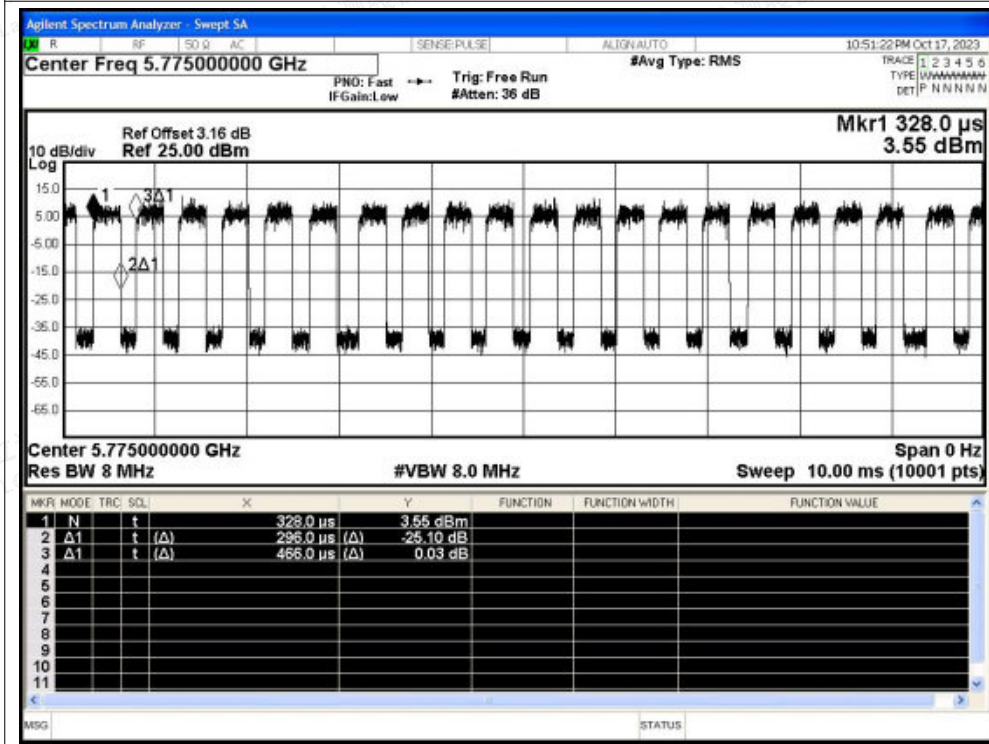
Agilent Spectrum Analyzer - Swept SA

LXI R RF 50 Ω AC SENSE:PULSE ALIGN AUTO 10:51:22 PM Oct 17, 2023

Center Freq 5.775000000 GHz

PNO: Fast IFGain:Low

Trig: Free Run #Atten: 36 dB

#Avg Type: RMS

TRACE 1 2 3 4 5 6 TYPE DET P N N N N N

Ref Offset 3.16 dB
10 dB/div Ref 25.00 dBm
Log

Mkr1 328.0 µs
3.55 dBm

15.0
5.00
-5.00
-15.0
-25.0
-35.0
-45.0
-55.0
-65.0

1 3Δ1 2Δ1

Center 5.775000000 GHz
Res BW 8 MHz

#VBW 8.0 MHz

Span 0 Hz
Sweep 10.00 ms (10001 pts)

| MKR | MODE | TRC | SCL | X | Y | FUNCTION | FUNCTION WIDTH | FUNCTION VALUE |
|---|---|---|---|---|---|---|---|---|
| 1 | N | | t | 328.0 µs | 3.55 dBm | | | |
| 2 | Δ1 | | t (Δ) | 296.0 µs (Δ) | -25.10 dB | | | |
| 3 | Δ1 | | t (Δ) | 466.0 µs (Δ) | 0.03 dB | | | |
| 4 | | | | | | | | |
| 5 | | | | | | | | |
| 6 | | | | | | | | |
| 7 | | | | | | | | |
| 8 | | | | | | | | |
| 9 | | | | | | | | |
| 10 | | | | | | | | |
| 11 | | | | | | | | |

MSG STATUS